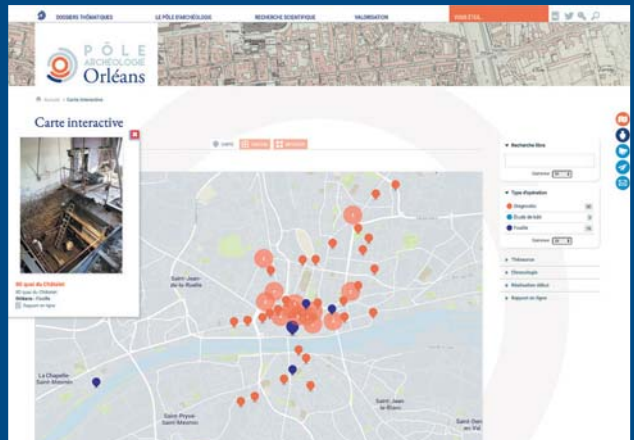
DOSSIERS THÉMATIQUES LE PÔLE D'ARCHÉOLOGIE RECHERCHE SCIENTIFIQUE VALORISATION

PÔLE ARCHÉOLOGIE Orléans

Accueil > Carte interactive

Carte interactive

CARTE

60 quai du Châtelet
60 quai du Châtelet
Orléans - Fouille
Rapport en ligne

Recherche libre

Type d'opération
Diagnostic
Étude de bâti
Fouille

Thésaurus
Chronologie
Réalisation début
Rapport en ligne

Saint-Jean-de-la-Ruelle

La Chapelle-Saint-Mesmin

Saint-Pryvé-Saint-Mesmin

Saint-Jean-le-Blanc